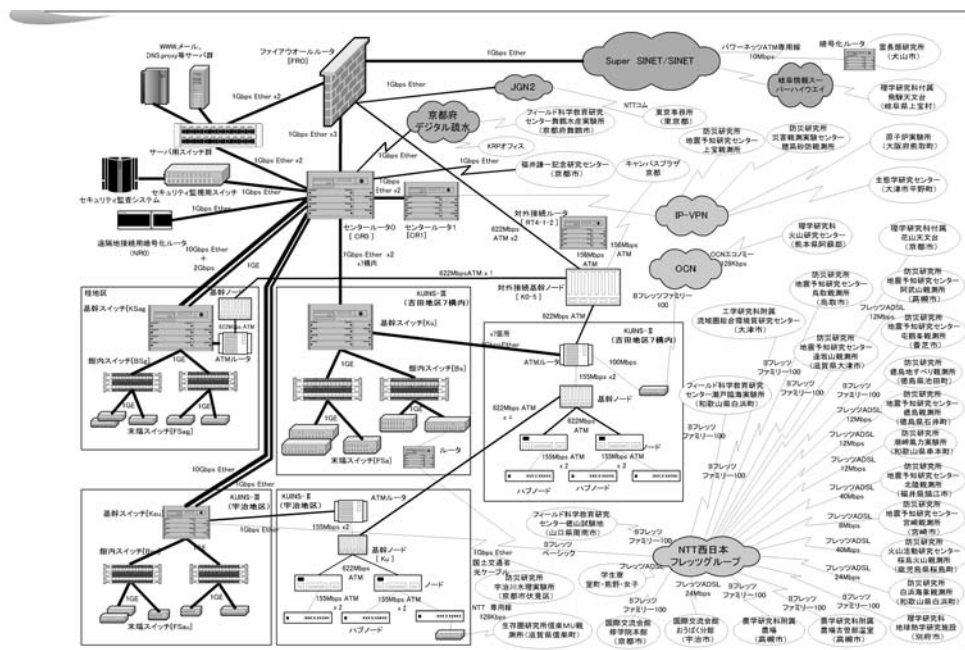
WWW,メール,
DNS,proxy等サーバ群

ファイアウォールルータ
[FRO]

1Gbps Ether

Super SINET/SINET

パワーネットATM専用線
10Mbps

補助ルータ

宙長観研究所
(大山市)

岐阜情報スーパーハイウェイ

理学研究科付属
飛騨天文台
(岐阜県上宝村)

1Gbps Ether x2

1Gbps Ether

JGN2

NTTコム

東京事務所
(東京都)

フィールド科学教育研究センター舞鶴水産実験所
(京都府舞鶴市)

1Gbps Ether x3

京都府
デジタル疏水

KRPオフィス

防災研究所
地震予知研究センター
上宝観測所

防災研究所
災害観測実験センター
穂高砂防観測所

原子炉実験所
(大阪府泉南郡)

サーバ用スイッチ群

1Gbps Ether x2

1Gbps Ether

福井謙一記念研究センター
(京都市)

キャンパスプラザ
京都

生態学研究センター
(大津市平野町)

セキュリティ監視用スイッチ

1Gbps Ether

1Gbps
Ether x2

セキュリティ監査システム

1Gbps Ether

IP-VPN

センタールータ0
[CR0]

センタールータ1
[CR1]

対外接続ルータ
[RT4-1-2]

理学研究科
火山研究センター
(熊本県阿蘇郡)

理学研究科付属
花山天文台
(京都市)

遠隔地接続用暗号化ルータ
(NRO)

10Gbps Ether
+
2Gbps

1Gbps Ether x2
x1構内

622Mbps
ATM x2

156Mbps
ATM

156Mbps
ATM

OCN

OCNエコノミー
128Kbps

1GE

622MbpsATM x 1

対外接続基幹ノード
[KO-5]

桂地区

基幹スイッチ[KSag]

基幹ノード

622Mbps ATM

ATMルータ

KUINS-III
(吉田地区7構内)

基幹スイッチ[Ks]

622Mbps ATM

Bフレッツファミリー
100

工学研究科附属
流域圏総合環境質研究センター
(大津市)

防災研究所
地震予知研究センター
鳥取観測所
(鳥取市)

防災研究所
地震予知研究センター
阿武山観測所
(高槻市)

館内スイッチ[BSg]

1GE

1GE

館内スイッチ[Bs]

x1室外

KUINS-II
(吉田地区7構内)

ATMルータ

100Mbps

フレッツ/ADSL
12Mbps

防災研究所
地震予知研究センター
屯鶴峯観測所
(香芝市)

1GE

1GE

155Mbps x2

防災研究所
地震予知研究センター
逢坂山観測所
(滋賀県大津市)

Bフレッツ
ファミリー100

Bフレッツ
ファミリー100

Bフレッツ
ファミリー100

フレッツ/ADSL
12Mbps

基幹ノード

フィールド科学教育研究センター瀬戸臨海実験所
(和歌山県白浜町)

防災研究所
徳島地すべり観測所
(徳島県池田町)

末端スイッチ[FSag]

622Mbps ATM
x4

622Mbps
ATM

Bフレッツ
ファミリー100

防災研究所
地震予知研究センター
徳島観測所
(徳島県石井町)

ルータ

ノード

155Mbps ATM
x2

155Mbps ATM
x2

フレッツ/ADSL
12Mbps

末端スイッチ[FSa]

防災研究所
潮岬風力実験所
(和歌山県串本町)

10Gbps Ether

ハブノード

ハブノード

Bフレッツ
ファミリー100

フレッツ/ADSL
12Mbps

防災研究所
地震予知研究センター
北陸観測所
(福井県越廼村)

KUINS-III
(宇治地区)

KUINS-II
(宇治地区)

ATMルータ

フレッツ/ADSL
40Mbps

基幹スイッチ[Ksu]

155Mbps x2

フィールド科学教育研究センター徳山試験地
(山口県周南市)

Bフレッツ
ベーシック

フレッツ/ADSL
8Mbps

防災研究所
地震予知研究センター
宮崎観測所
(宮崎市)

1Gbps Ether

基幹ノード
[Ku]

NTT西日本
フレッツグループ

フレッツ/ADSL
40Mbps

館内スイッチ[Bsu]

622Mbps
ATM

ノード

1Gbps Ether
国土交通省
光ケーブル

防災研究所
宇治川水理実験所
(京都市伏見区)

学生寮
室町・熊野・女子

フレッツ/ADSL

防災研究所
火山活動研究センター
桜島火山観測所
(鹿児島県桜島町)

1GE

1GE

155Mbps ATM
x2

155Mbps ATM
x2

フレッツ/ADSL
24Mbps

Bフレッツ
ファミリー100

Bフレッツ
ファミリー100

Bフレッツ
ファミリー100

フレッツ/ADSL
24Mbps

防災研究所
白浜海象観測所
(和歌山県白浜町)

末端スイッチ[FSau]

ハブノード

NTT 専用線
128Kbps

生存圏研究所信楽MU観測所(滋賀県信楽町)

国際交流会館
修学院本館
(京都市)

国際交流会館
おうばく分館
(宇治市)

農学研究科附属
農場
(高槻市)

農学研究科附属
農場古曽部温室
(高槻市)

理学研究科
地球熱学研究施設
(別府市)